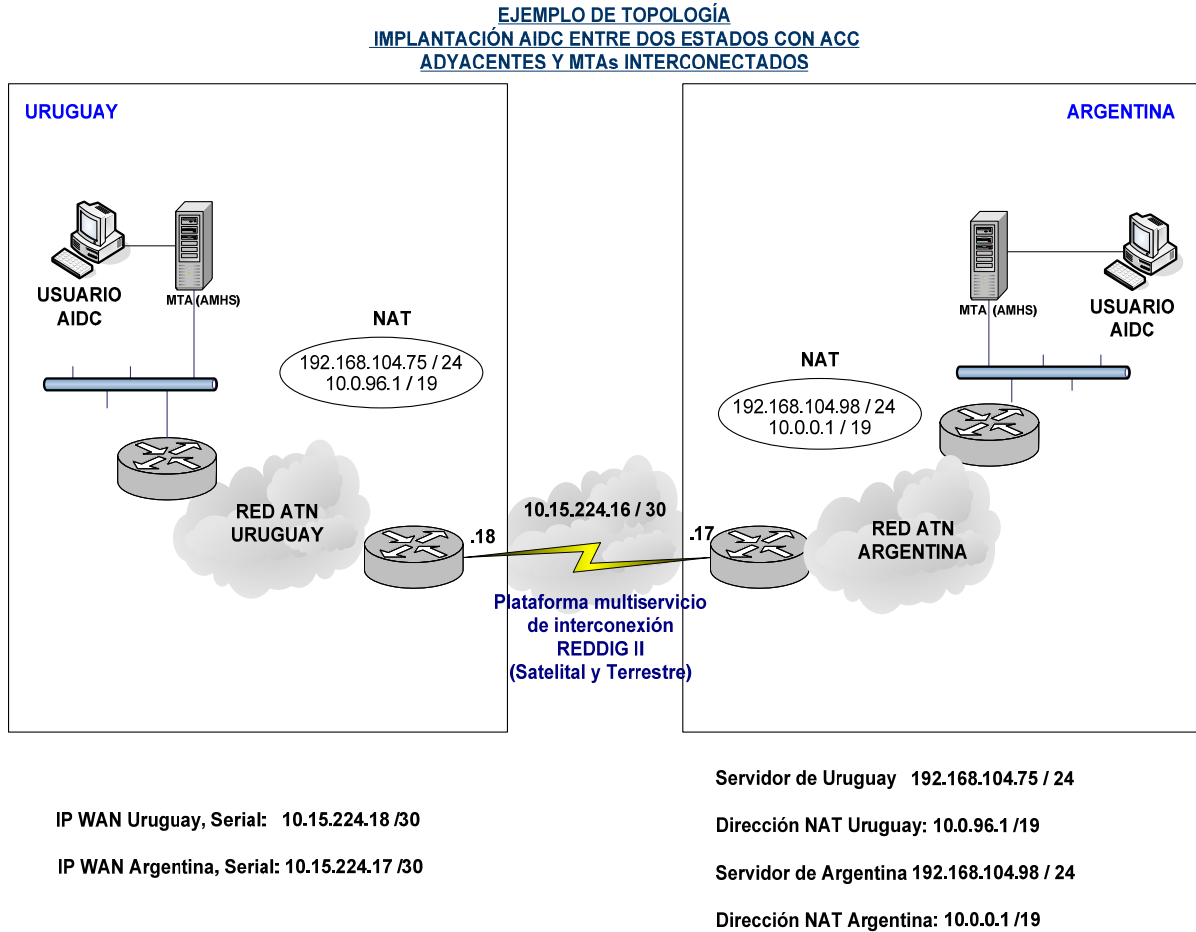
EJEMPLO DE TOPOLOGÍA
IMPLANTACIÓN AIDC ENTRE DOS ESTADOS CON ACC
ADYACENTES Y MTAs INTERCONECTADOS

URUGUAY

USUARIO
AIDC

MTA (AMHS)

NAT

192.168.104.75 / 24
10.0.96.1 / 19

RED ATN
URUGUAY

.18

10.15.224.16 / 30

Plataforma multiservicio
de interconexión
REDDIG II
(Satelital y Terrestre)

ARGENTINA

MTA (AMHS)

USUARIO
AIDC

NAT

192.168.104.98 / 24
10.0.0.1 / 19

.17

RED ATN
ARGENTINA

Servidor de Uruguay 192.168.104.75 / 24

IP WAN Uruguay, Serial: 10.15.224.18 /30

Dirección NAT Uruguay: 10.0.96.1 /19

IP WAN Argentina, Serial: 10.15.224.17 /30

Servidor de Argentina 192.168.104.98 / 24

Dirección NAT Argentina: 10.0.0.1 /19